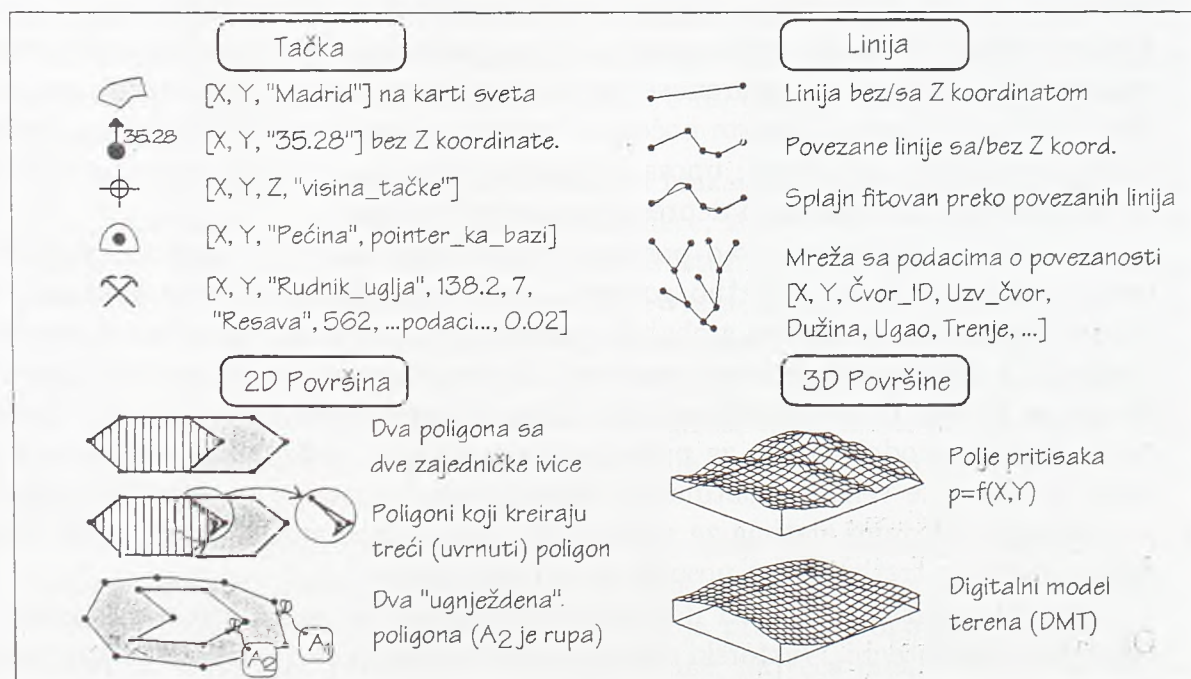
Tačka

[X, Y, "Madrid"] na karti sveta

35.28 [X, Y, "35.28"] bez Z koordinate.

[X, Y, Z, "visina_tačke"]

[X, Y, "Pećina", pointer_ka_bazi]

[X, Y, "Rudnik_uglja", 138.2, 7, "Resava", 562, ...podaci..., 0.02]

Linija

Linija bez/sa Z koordinatom

Povezane linije sa/bez Z koord.

Splajn fitovan preko povezanih linija

Mreža sa podacima o povezanosti [X, Y, Čvor_ID, Uzv_čvor, Dužina, Ugao, Trenje, ...]

2D Površina

Dva poligona sa dve zajedničke ivice

Poligoni koji kreiraju treći (uvrnuti) poligon

Dva "ugnježdena" poligona (A2 je rupa)

A2 A1

3D Površine

Polje pritisaka p=f(X,Y)

Digitalni model terena (DMT)